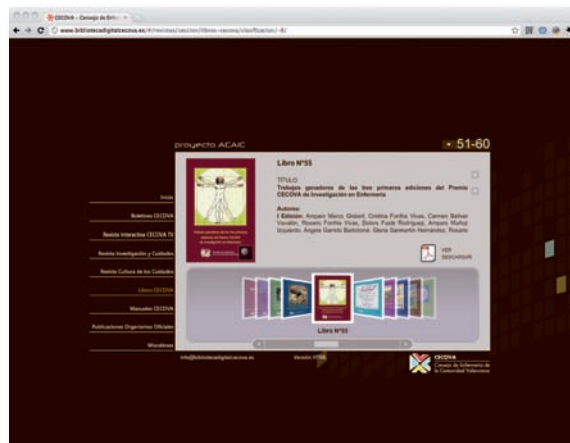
CECOVA - Consejo de Enfer ×

www.bibliotecadigitalcecova.es/#/revistas/seccion/libros-cecova/clasificacion/-8/

proyecto ACAIC

51-60

Libro Nº55

TITULO:
Trabajos ganadores de las tres primeras ediciones del Premio CECOVA de Investigación en Enfermería

Autores:
I Edicion: Amparo Marco Gisbert, Cristina Fortea Vivas, Carmen Bellver Vavalón, Rosario Fortea Vivas, Dolors Pusti Rodriguez, Amparo Muñoz Izquierdo, Angela Garrido Barbilona, Gloria Santonín Hernández, Rosario

VER
DESCARGAR

Inicio
Boletines CECOVA
Revista Interactiva CECOVA TV
Revista Investigación y Cuidados
Revista Cultural de los Cuidados
Libros CECOVA
Manuales CECOVA
Publicaciones Organismos Oficiales
Miscelánea

Libro Nº55

info@bibliotecadigitalcecova.es
Versión HTML

CECOVA
Consejo de Enfermería de la Comunidad Valenciana